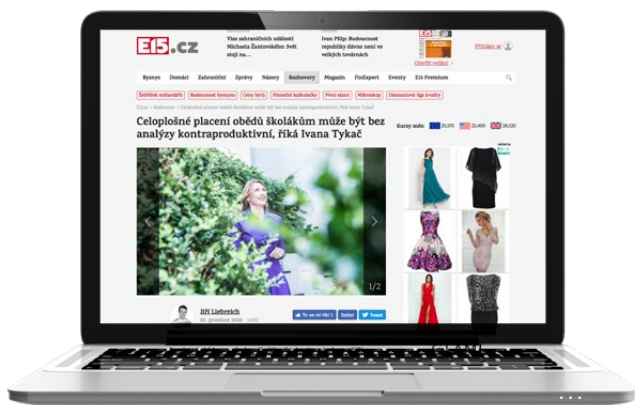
E15.cz

Vše zahraničních událostí Michaela Žantovského: Svět stojí na...

Ivan Pilip: Budoucnost republiky dávno není ve velkých továrnách

Objednat vydání

Přihlásit se

Byznys Domácí Zahraničí Zprávy Názory Rozhovory Magazín FinExpert Eventy E15 Premium

Celoplošné placení obědů školákům může být bez analýzy kontraproduktivní, říká Ivana Tykač

Kurzy měn

1/2

Jiří Liebreich

To se mi líbí Sdílet Tweet